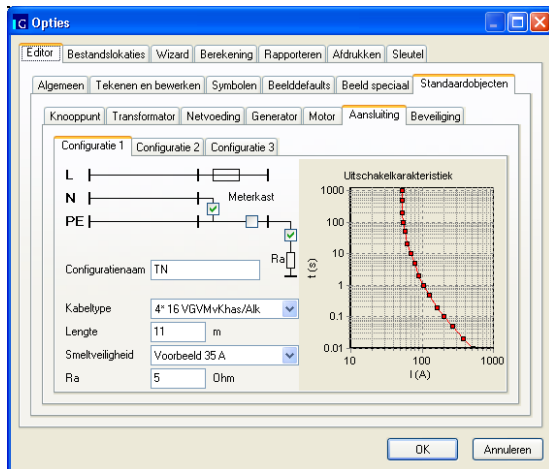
Opties

Editor | Bestandslokaties | Wizard | Berekening | Rapporteren | Afdrukken | Sleutel

Algemeen | Tekenen en bewerken | Symbolen | Beelddefaults | Beeld speciaal | Standaardobjecten

Knooppunt | Transformator | Netvoeding | Generator | Motor | Aansluiting | Beveiliging

Configuratie 1 | Configuratie 2 | Configuratie 3

L
N
PE
Meterkast
Ra

Configuratienaam TN

Kabeltype 4* 16 VGVMvKhas/Alk
Lengte 11 m
Smeltveiligheid Voorbeeld 35 A
Ra 5 Ohm

Uitschakelkarakteristiek
1000
100
10
1
0.1
0.01
t (s)
10
100
1000
I (A)

OK | Annuleren